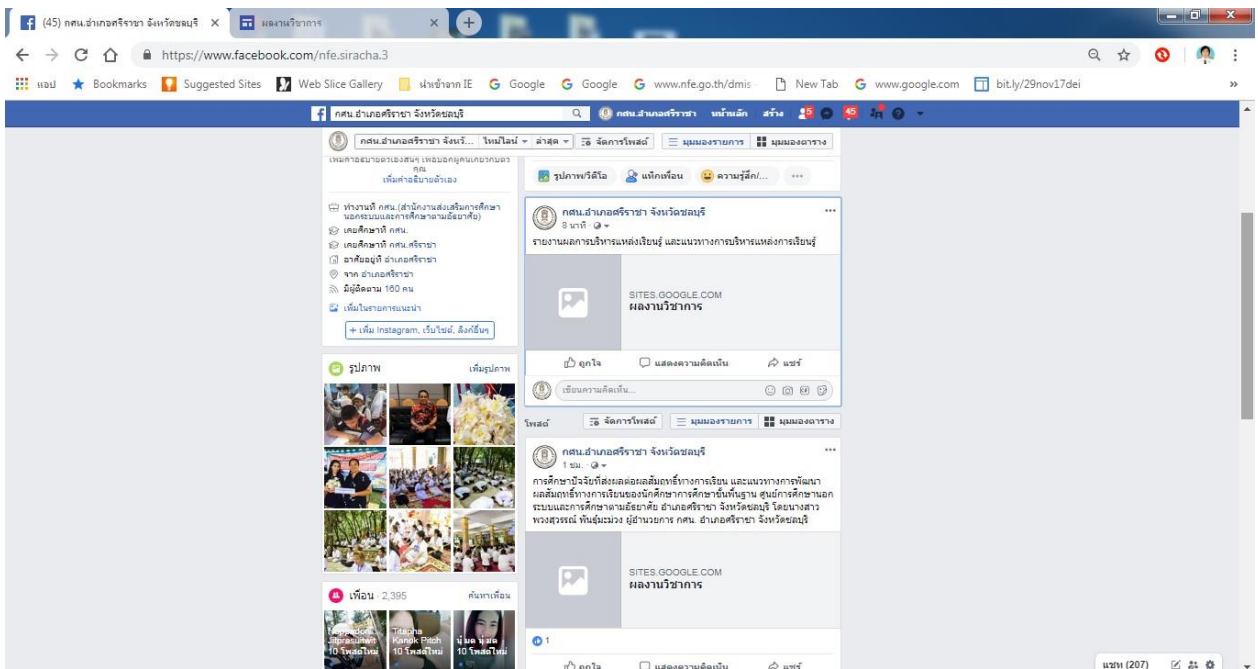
(45) กศน.อำเภอศรีราชา จังหวัดชลบุรี ×
ผลงานวิชาการ ×

https://www.facebook.com/nfe.siracha.3

แอป Bookmarks Suggested Sites Web Slice Gallery นำเข้าจาก IE Google Google www.nfe.go.th/dmis New Tab www.google.com bit.ly/29nov17dei

กศน.อำเภอศรีราชา จังหวัดชลบุรี กศน.อำเภอศรีราชา หน้าแรก สร้าง 15 45

กศน.อำเภอศรีราชา จังหวั... ไทม์ไลน์ ล่าสุด จัดการโพสต์ มุมมองรายการ มุมมองตาราง

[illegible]
เพิ่มคำอธิบายตัวเอง

ทำงานที่ กศน.(สำนักงานส่งเสริมการศึกษานอกระบบและการศึกษาตามอัธยาศัย)
เคยศึกษาที่ กศน.
เคยศึกษาที่ กศน.ศรีราชา
อาศัยอยู่ที่ อำเภอศรีราชา
จาก อำเภอศรีราชา
มีผู้ติดตาม 160 คน
เพิ่มในรายการแนะนำ
+ เพิ่ม Instagram, เว็บไซต์, ลิงก์อื่นๆ

รูปภาพ เพิ่มรูปภาพ

เพื่อน · 2,395 ค้นหาเพื่อน
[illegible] 10 โพสต์ใหม่
Titaons Kanok Pitch 10 โพสต์ใหม่
นุ่มนิ่ม นุ่มนิ่ม 10 โพสต์ใหม่

รูปภาพ/วิดีโอ แท็กเพื่อน ความรู้สึก/...

กศน.อำเภอศรีราชา จังหวัดชลบุรี
8 นาที ·
รายงานผลการบริหารแหล่งเรียนรู้ และแนวทางการบริหารแหล่งการเรียนรู้

SITES.GOOGLE.COM
ผลงานวิชาการ

ถูกใจ แสดงความคิดเห็น แชร์
เขียนความคิดเห็น...

โพสต์ จัดการโพสต์ มุมมองรายการ มุมมองตาราง

กศน.อำเภอศรีราชา จังหวัดชลบุรี
1 ชม. ·
การศึกษาปัจจัยที่ส่งผลต่อผลสัมฤทธิ์ทางการเรียน และแนวทางการพัฒนาผลสัมฤทธิ์ทางการเรียนของนักศึกษาการศึกษาขั้นพื้นฐาน ศูนย์การศึกษานอกระบบและการศึกษาตามอัธยาศัย อำเภอศรีราชา จังหวัดชลบุรี โดยนางสาวพวงสุวรรณ์ พันธุ์มะม่วง ผู้อำนวยการ กศน. อำเภอศรีราชา จังหวัดชลบุรี

SITES.GOOGLE.COM
ผลงานวิชาการ

1
ถูกใจ แสดงความคิดเห็น แชร์

แชท (207)